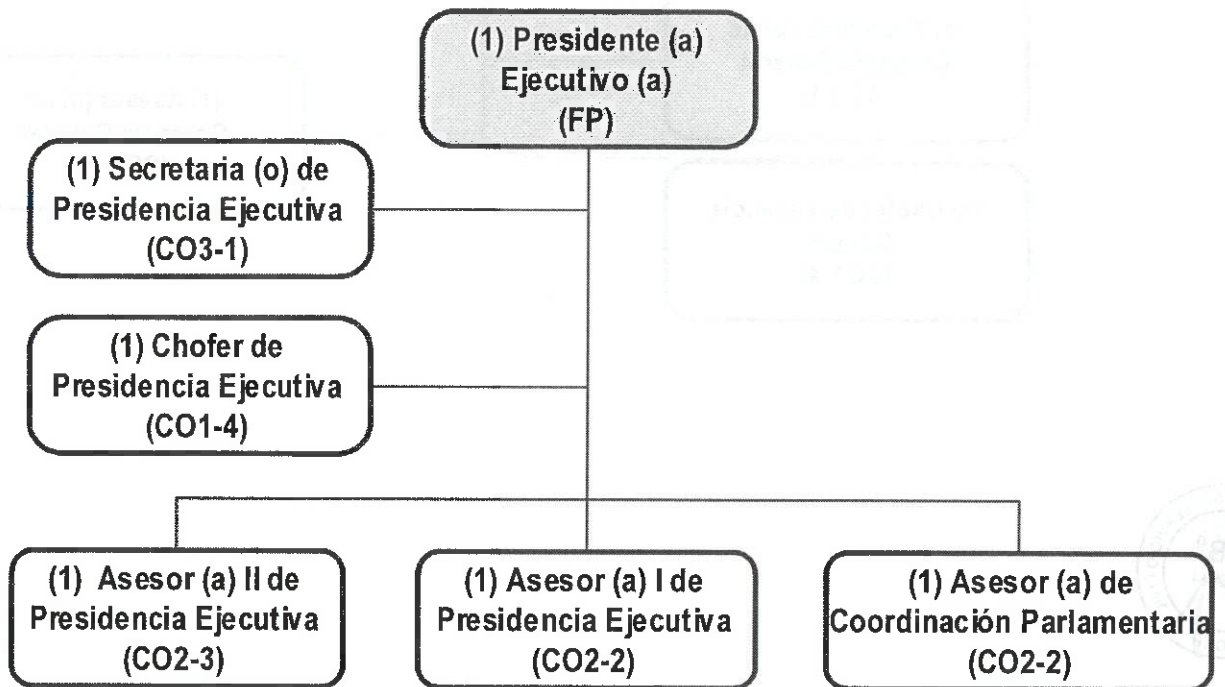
(1) Presidente (a) Ejecutivo (a) (FP)

(1) Secretaria (o) de Presidencia Ejecutiva (CO3-1)

(1) Chofer de Presidencia Ejecutiva (CO1-4)

(1) Asesor (a) II de Presidencia Ejecutiva (CO2-3)

(1) Asesor (a) I de Presidencia Ejecutiva (CO2-2)

(1) Asesor (a) de Coordinación Parlamentaria (CO2-2)